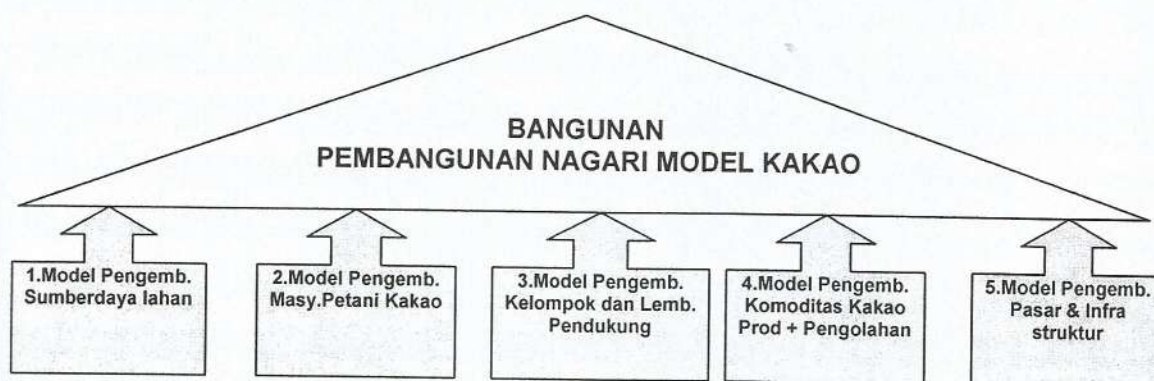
BANGUNAN
PEMBANGUNAN NAGARI MODEL KAKAO

1.Model Pengemb. Sumberdaya lahan

2.Model Pengemb. Masy.Petani Kakao

3.Model Pengemb. Kelompok dan Lemb. Pendukung

4.Model Pengemb. Komoditas Kakao Prod + Pengolahan

5.Model Pengemb. Pasar & Infra struktur